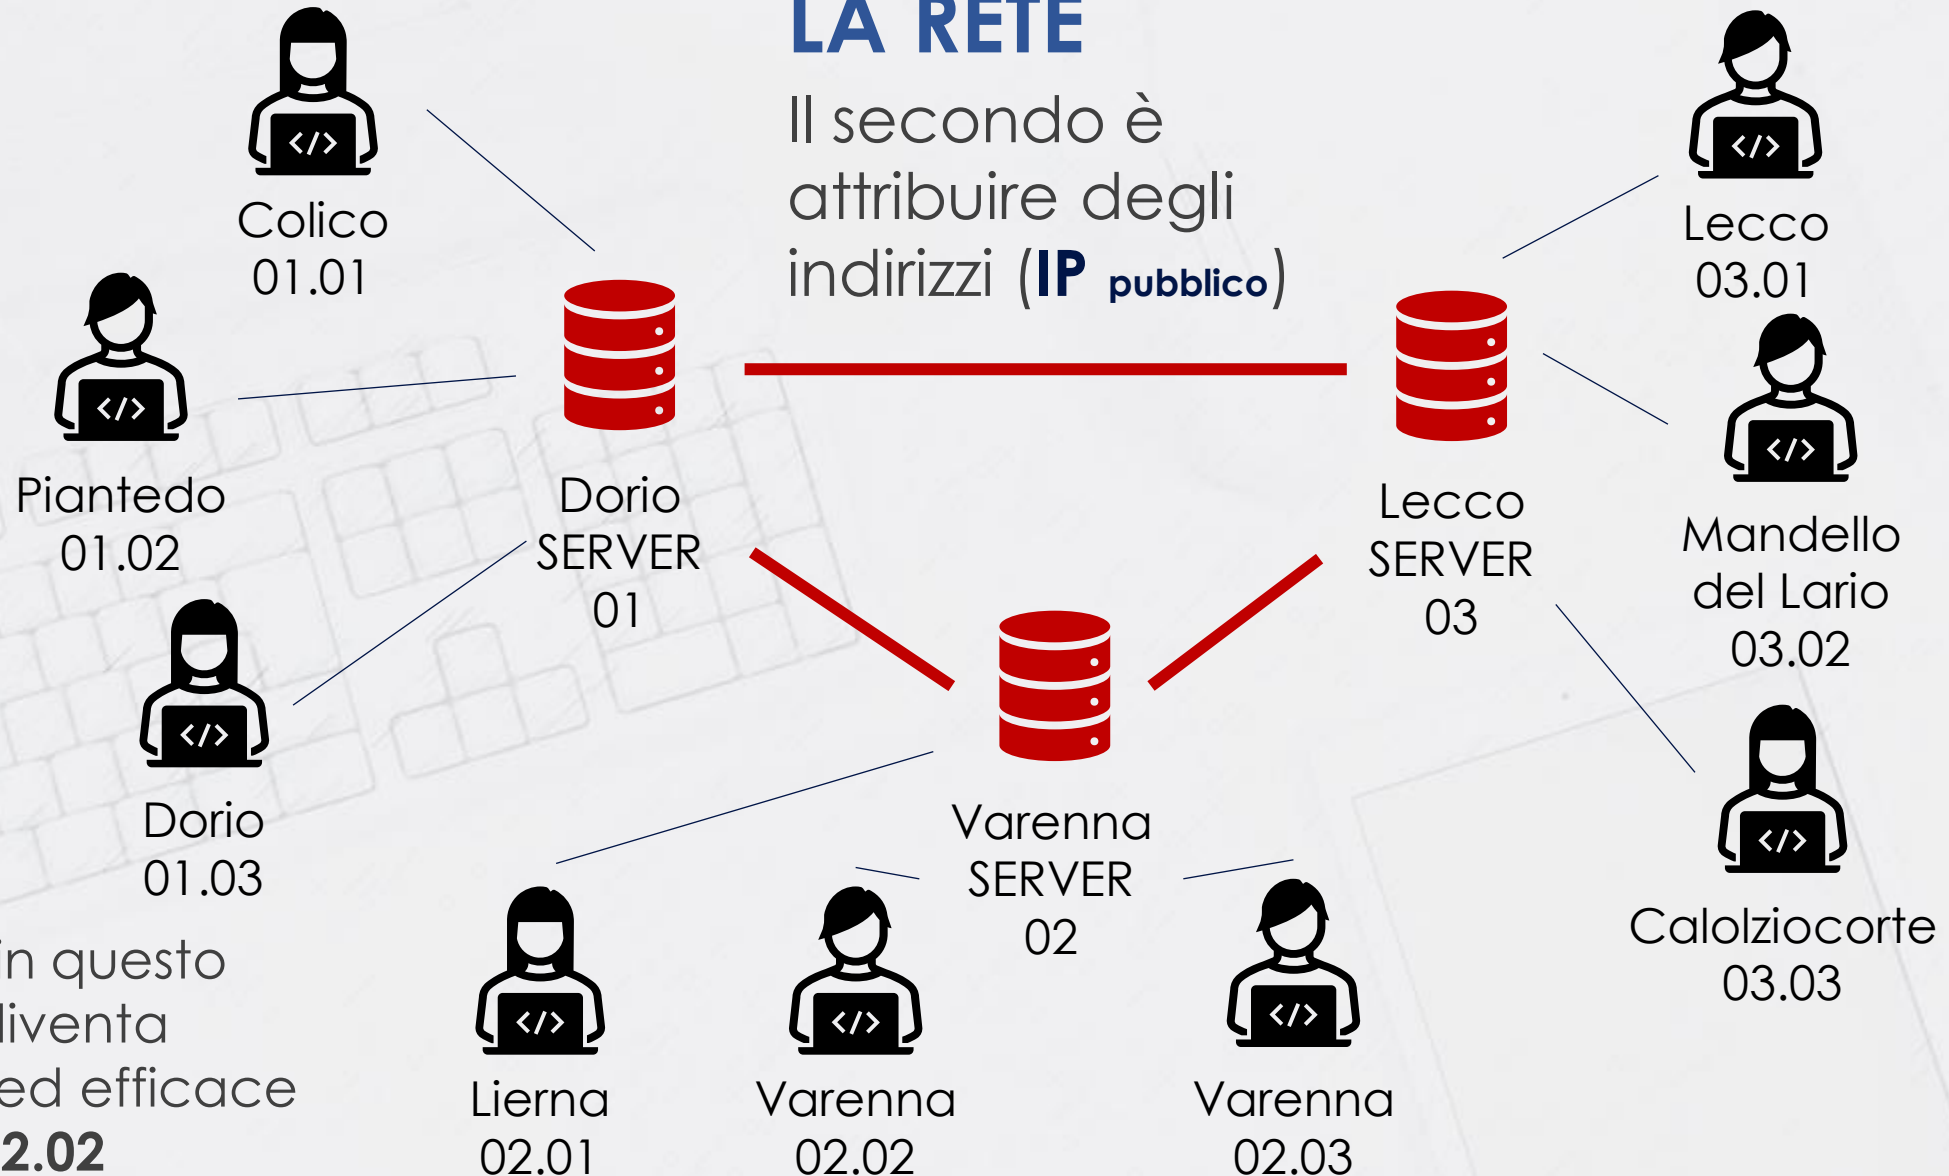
LA RETE

Il secondo è attribuire degli indirizzi (IP pubblico)

</>
Colico
01.01

</>
Piantedo
01.02

</>
Dorio
01.03

Dorio
SERVER
01

Lecco
SERVER
03

</>
Lecco
03.01

</>
Mandello
del Lario
03.02

</>
Calolziocorte
03.03

Varenna
SERVER
02

</>
Lierna
02.01

</>
Varenna
02.02

</>
Varenna
02.03

in questo
diventa
ed efficace
2.02